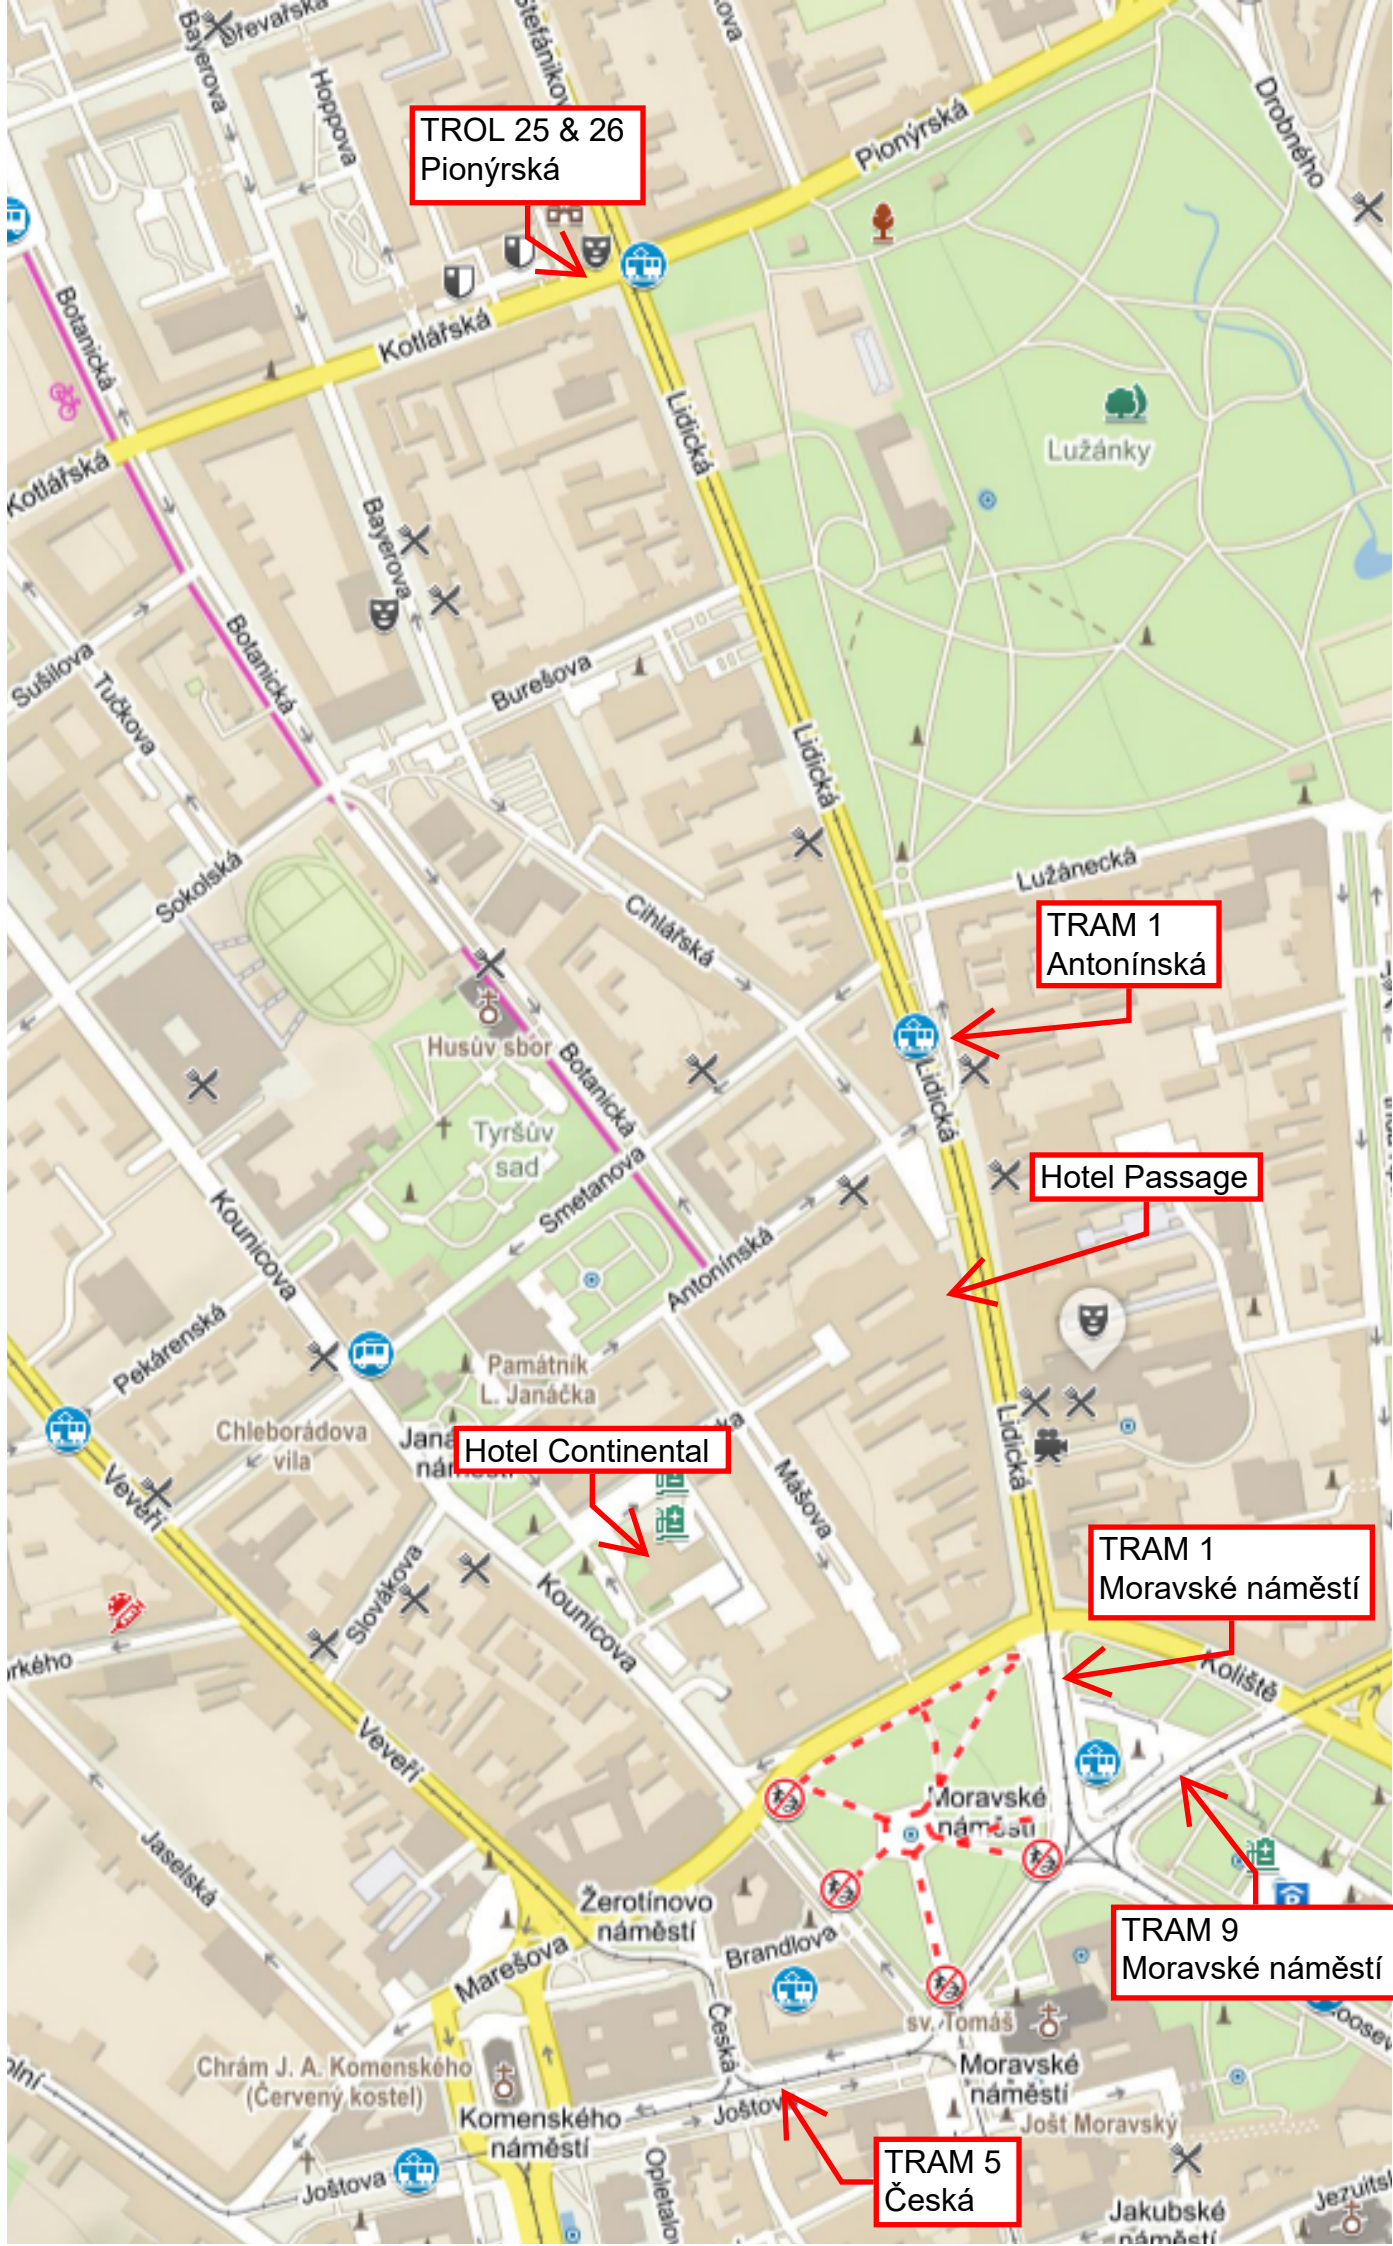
Bayerova
Řevařská
Štefánikova
ova
Hoppova
TROL 25 & 26
Pionýrská
Pionýrská
Drobného
Botanická
Kotlářská
Lidická
Lužánky
Kotlářská
Bayerova
Botanická
Sušilova
Tučkova
Burešova
Lidická
Sokolská
Cihlářská
Lužánecká
TRAM 1
Antonínská
Husův sbor
Botanická
Lidická
Tyršův sad
Hotel Passage
Kounicova
Smetanova
Antonínská
Pekařenská
Památník L. Janáčka
Chleborádova vila
Jana náměstí
Hotel Continental
Lidická
Veveří
Mášova
TRAM 1
Moravské náměstí
Slovákova
Kounicova
rkého
Koliště
Veveří
Moravské náměstí
Jaselská
Žerotínovo náměstí
Brandlova
TRAM 9
Moravské náměstí
Marešova
Česká
sv. Tomáš
Moravské náměstí
Chrám J. A. Komenského (Červený kostel)
Komenského náměstí
Joštova
Jošt Moravský
olní
Joštova
TRAM 5
Česká
Opletalova
Jakubské náměstí
Jezuitská
Roosev